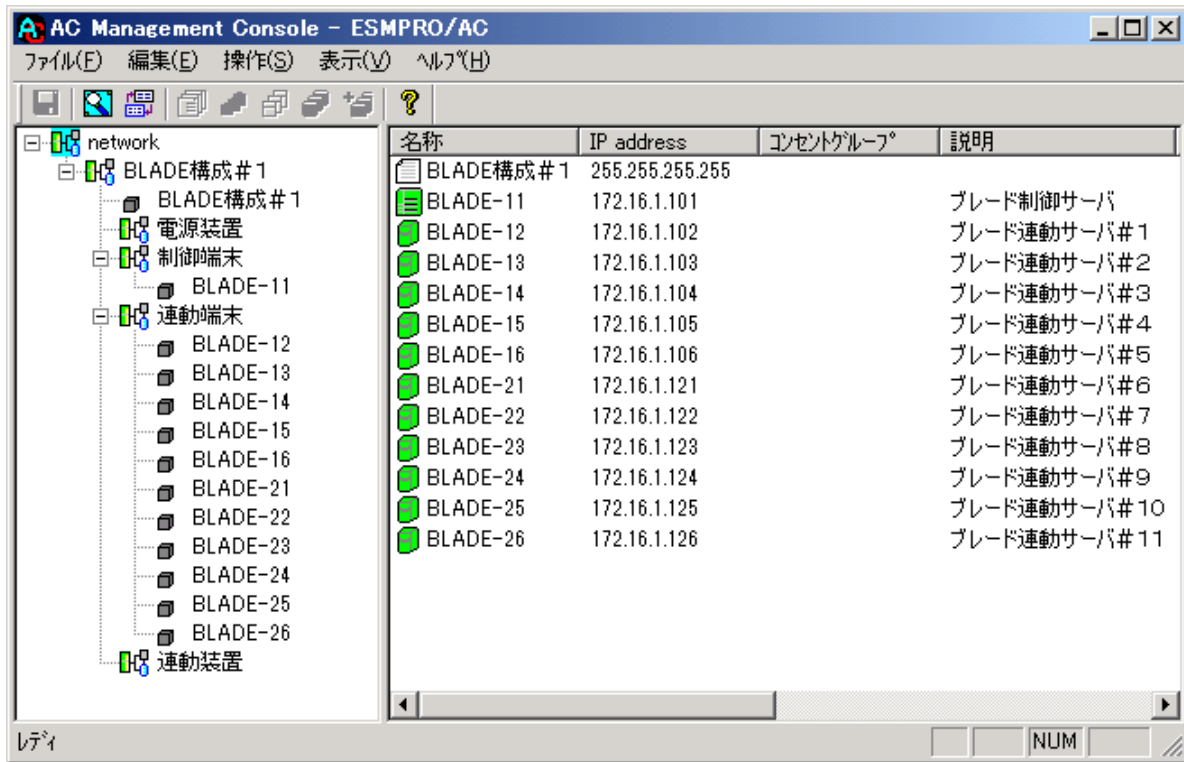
AC Management Console - ESMPRO/AC

ファイル(F) 編集(E) 操作(S) 表示(V) ヘルプ(H)

network
BLADE構成＃1
BLADE構成＃1
電源装置
制御端末
BLADE-11
連動端末
BLADE-12
BLADE-13
BLADE-14
BLADE-15
BLADE-16
BLADE-21
BLADE-22
BLADE-23
BLADE-24
BLADE-25
BLADE-26
連動装置

| 名称 | IP address | コンセントグループ | 説明 |
|---|---|---|---|
| BLADE構成＃1 | 255.255.255.255 | | |
| BLADE-11 | 172.16.1.101 | | ブレード制御サーバ |
| BLADE-12 | 172.16.1.102 | | ブレード連動サーバ＃1 |
| BLADE-13 | 172.16.1.103 | | ブレード連動サーバ＃2 |
| BLADE-14 | 172.16.1.104 | | ブレード連動サーバ＃3 |
| BLADE-15 | 172.16.1.105 | | ブレード連動サーバ＃4 |
| BLADE-16 | 172.16.1.106 | | ブレード連動サーバ＃5 |
| BLADE-21 | 172.16.1.121 | | ブレード連動サーバ＃6 |
| BLADE-22 | 172.16.1.122 | | ブレード連動サーバ＃7 |
| BLADE-23 | 172.16.1.123 | | ブレード連動サーバ＃8 |
| BLADE-24 | 172.16.1.124 | | ブレード連動サーバ＃9 |
| BLADE-25 | 172.16.1.125 | | ブレード連動サーバ＃10 |
| BLADE-26 | 172.16.1.126 | | ブレード連動サーバ＃11 |

レディ
NUM